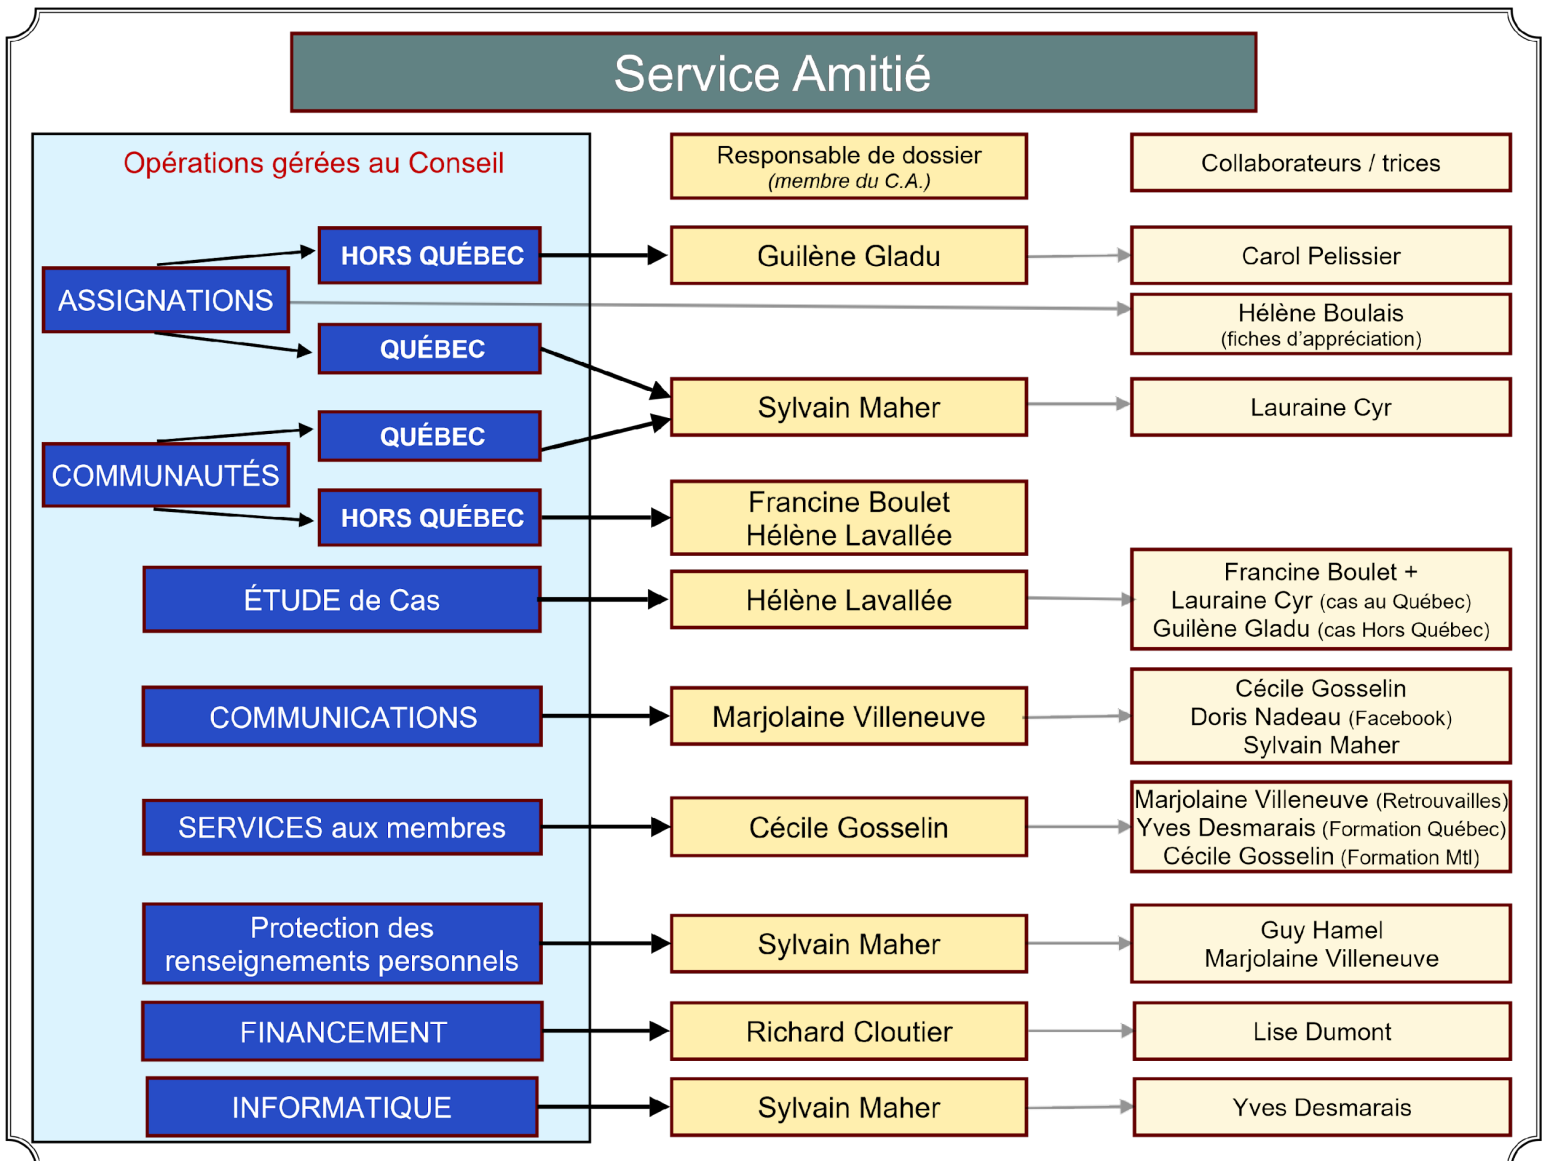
Service Amitié

Opérations gérées au Conseil

Responsable de dossier
(membre du C.A.)

Collaborateurs / trices

ASSIGNATIONS

HORS QUÉBEC

Guilène Gladu

Carol Pelissier

Hélène Boulais
(fiches d'appréciation)

QUÉBEC

Sylvain Maher

Lauraine Cyr

COMMUNAUTÉS

QUÉBEC

HORS QUÉBEC

Francine Boulet
Hélène Lavallée

ÉTUDE de Cas

Hélène Lavallée

Francine Boulet +
Lauraine Cyr (cas au Québec)
Guilène Gladu (cas Hors Québec)

COMMUNICATIONS

Marjolaine Villeneuve

Cécile Gosselin
Doris Nadeau (Facebook)
Sylvain Maher

SERVICES aux membres

Cécile Gosselin

Marjolaine Villeneuve (Retrouvailles)
Yves Desmarais (Formation Québec)
Cécile Gosselin (Formation Mtl)

Protection des renseignements personnels

Sylvain Maher

Guy Hamel
Marjolaine Villeneuve

FINANCEMENT

Richard Cloutier

Lise Dumont

INFORMATIQUE

Sylvain Maher

Yves Desmarais